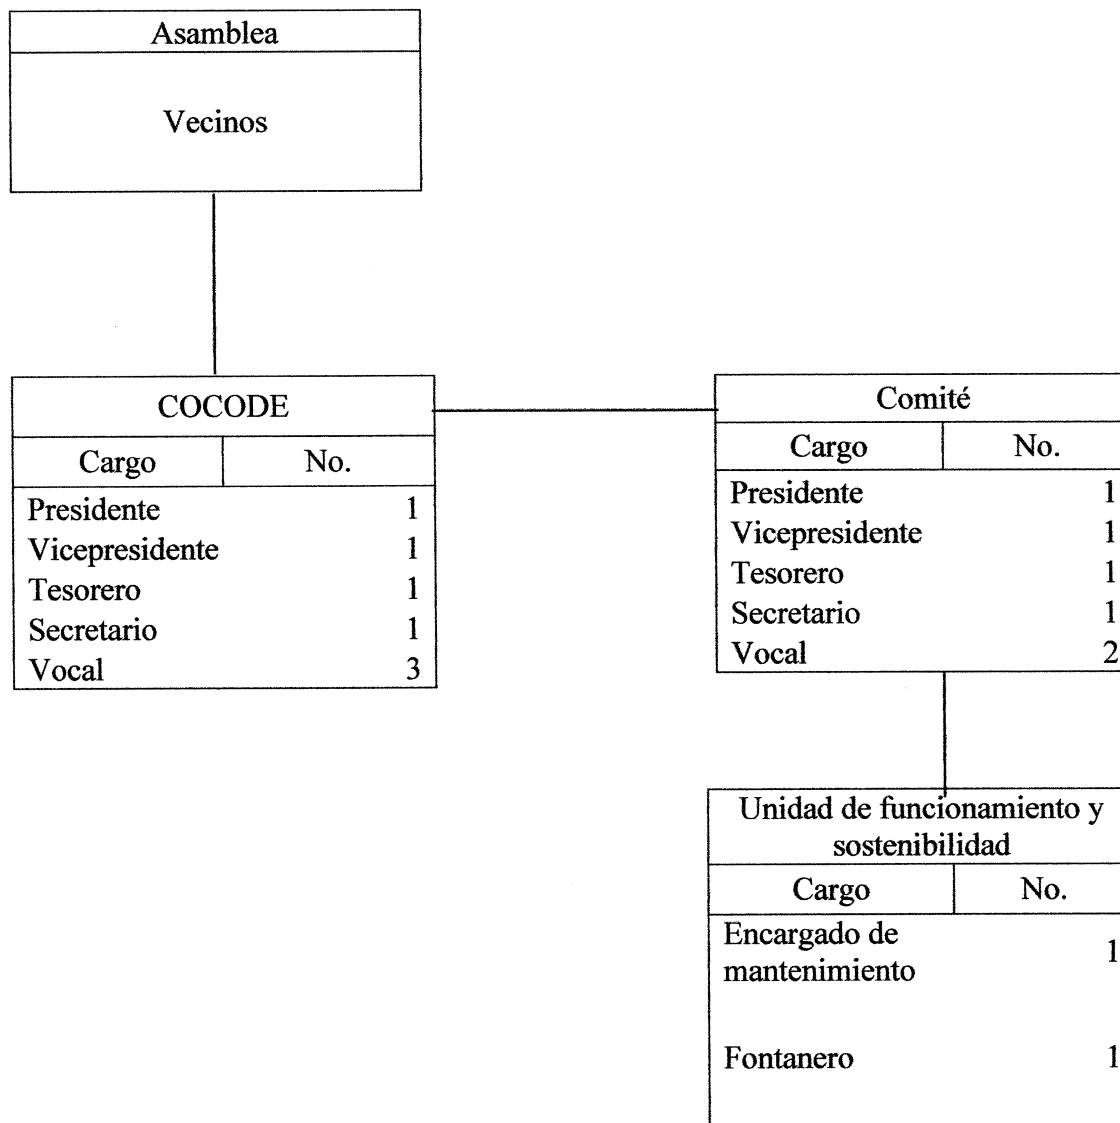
Asamblea

Vecinos

COCODE

| Cargo | No. |
|---|---|
| Presidente | 1 |
| Vicepresidente | 1 |
| Tesorero | 1 |
| Secretario | 1 |
| Vocal | 3 |

Comité

| Cargo | No. |
|---|---|
| Presidente | 1 |
| Vicepresidente | 1 |
| Tesorero | 1 |
| Secretario | 1 |
| Vocal | 2 |

Unidad de funcionamiento y sostenibilidad

| Cargo | No. |
|---|---|
| Encargado de mantenimiento | 1 |
| Fontanero | 1 |